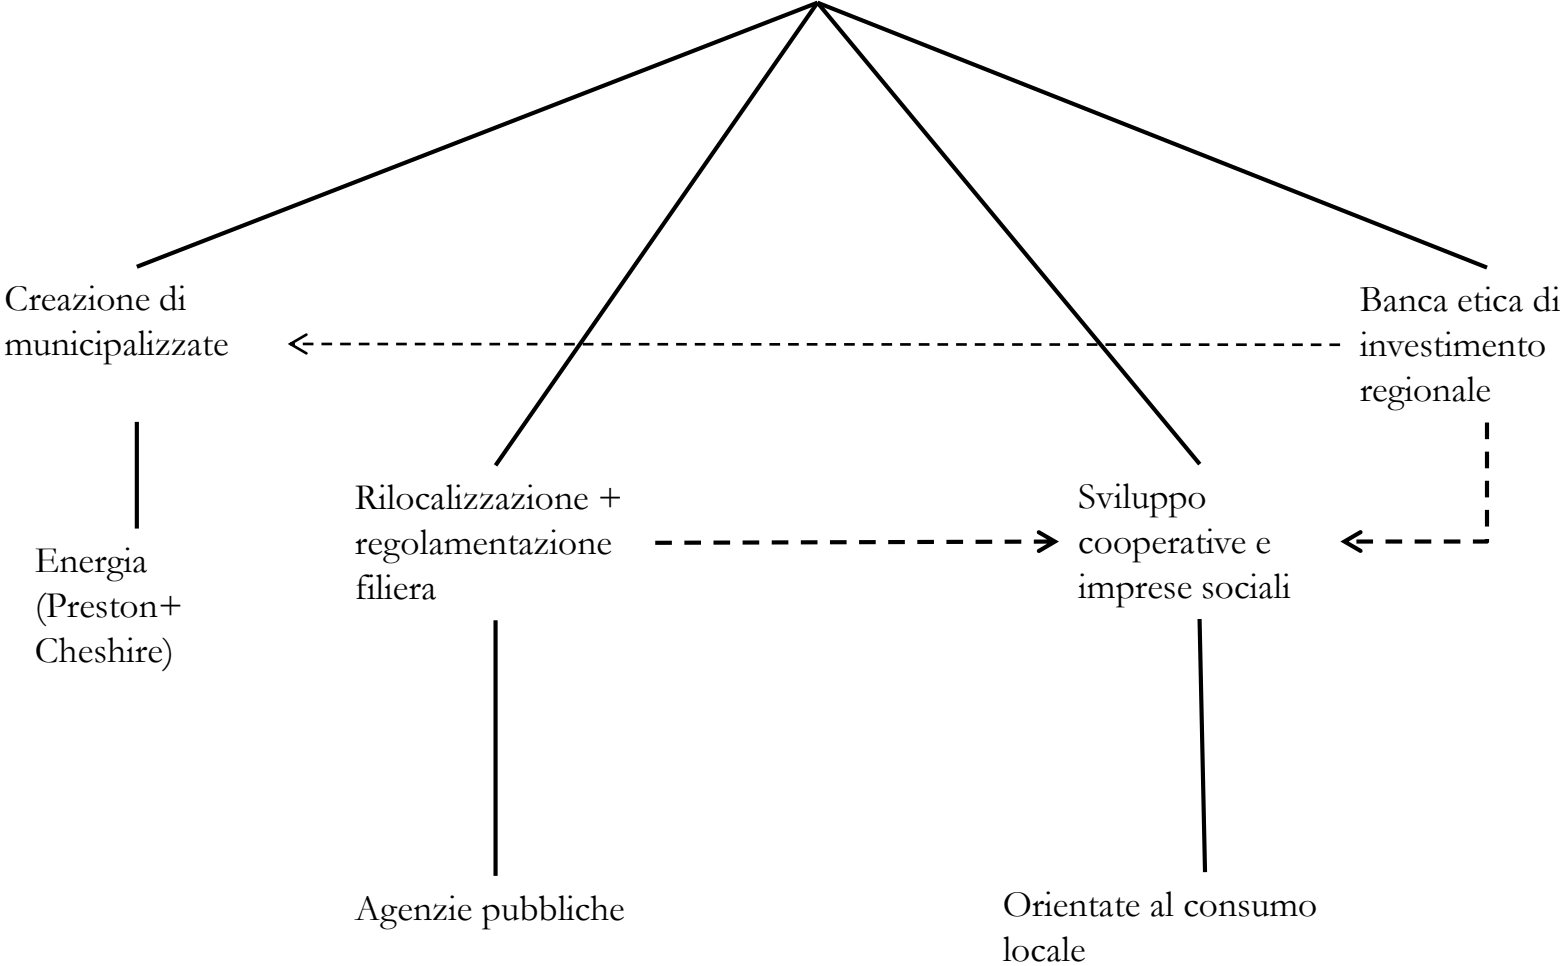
Creazione di municipalizzate

Banca etica di investimento regionale

Energia (Preston+ Cheshire)

Rilocalizzazione + regolamentazione filiera

Sviluppo cooperative e imprese sociali

Agenzie pubbliche

Orientate al consumo locale